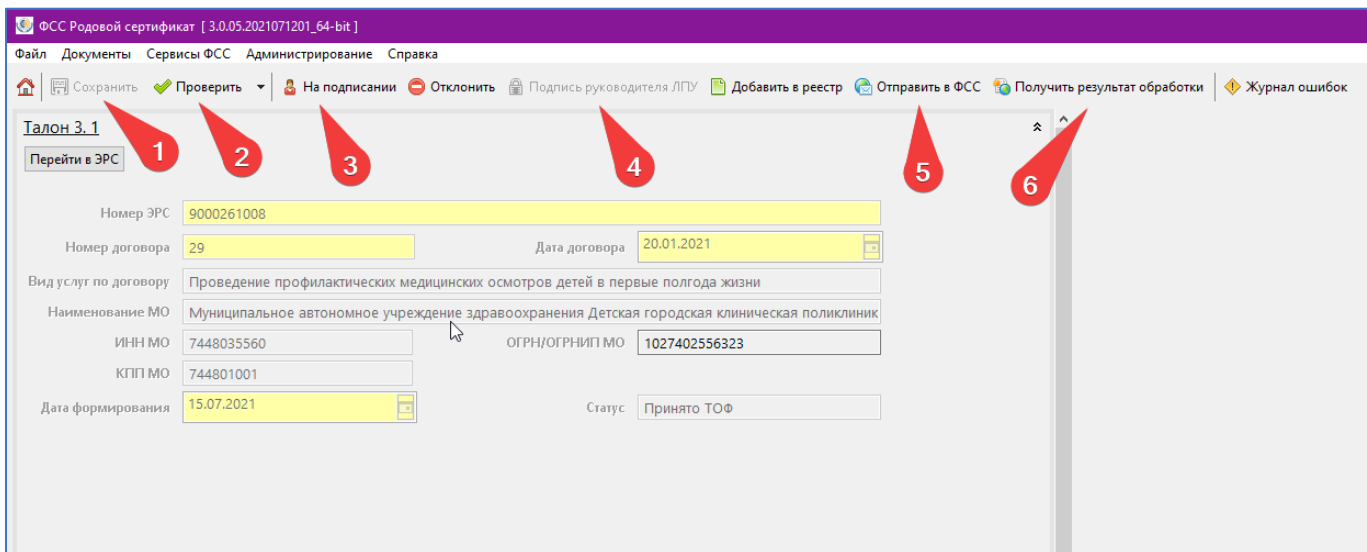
ФСС Родовой сертификат [ 3.0.05.2021071201_64-bit ]

Файл Документы Сервисы ФСС Администрирование Справка

Сохранить Проверить На подписании Отклонить Подпись руководителя ЛПУ Добавить в реестр Отправить в ФСС Получить результат обработки Журнал ошибок

Талон 3. 1

Перейти в ЭРС

1 2 3 4 5 6

| | | | |
|---|---|---|---|
| Номер ЭРС | 9000261008 | | |
| Номер договора | 29 | Дата договора | 20.01.2021 |
| Вид услуг по договору | Проведение профилактических медицинских осмотров детей в первые полгода жизни | | |
| Наименование МО | Муниципальное автономное учреждение здравоохранения Детская городская клиническая поликлиник | | |
| ИНН МО | 7448035560 | ОГРН/ОГРНИП МО | 1027402556323 |
| КПП МО | 744801001 | | |
| Дата формирования | 15.07.2021 | Статус | Принято ТОФ |